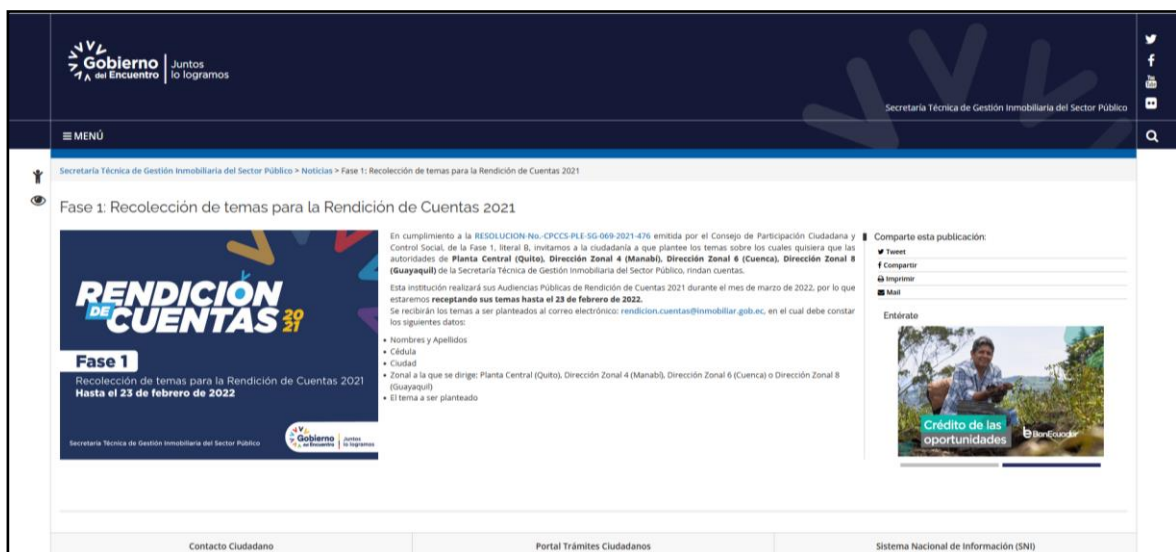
Gobierno del Encuentro | Juntos lo logramos

Secretaría Técnica de Gestión Inmobiliaria del Sector Público

≡ MENÚ

Secretaría Técnica de Gestión Inmobiliaria del Sector Público > Noticias > Fase 1: Recolección de temas para la Rendición de Cuentas 2021

Fase 1: Recolección de temas para la Rendición de Cuentas 2021

RENDICIÓN DE CUENTAS 2021

Fase 1

Recolección de temas para la Rendición de Cuentas 2021
Hasta el 23 de febrero de 2022

Secretaría Técnica de Gestión Inmobiliaria del Sector Público

Gobierno del Encuentro | Juntos lo logramos

En cumplimiento a la RESOLUCION-No.-CPCCS-PLE-SG-069-2021-476 emitida por el Consejo de Participación Ciudadana y Control Social, de la Fase 1, literal B, invitamos a la ciudadanía a que plantee los temas sobre los cuales quisiera que las autoridades de Planta Central (Quito), Dirección Zonal 4 (Manabí), Dirección Zonal 6 (Cuenca), Dirección Zonal 8 (Guayaquil) de la Secretaría Técnica de Gestión Inmobiliaria del Sector Público, rindan cuentas.

Esta institución realizará sus Audiencias Públicas de Rendición de Cuentas 2021 durante el mes de marzo de 2022, por lo que estaremos receptando sus temas hasta el 23 de febrero de 2022.
Se recibirán los temas a ser planteados al correo electrónico: rendicion.cuentas@inmobiliar.gob.ec, en el cual debe constar los siguientes datos:

• Nombres y Apellidos
• Cédula
• Ciudad
• Zonal a la que se dirige: Planta Central (Quito), Dirección Zonal 4 (Manabí), Dirección Zonal 6 (Cuenca) o Dirección Zonal 8 (Guayaquil)
• El tema a ser planteado

Comparte esta publicación:
Tweet
Compartir
Imprimir
Mail

Entérate

Crédito de las oportunidades
BanEcuador

Contacto Ciudadano
Portal Trámites Ciudadanos
Sistema Nacional de Información (SNI)